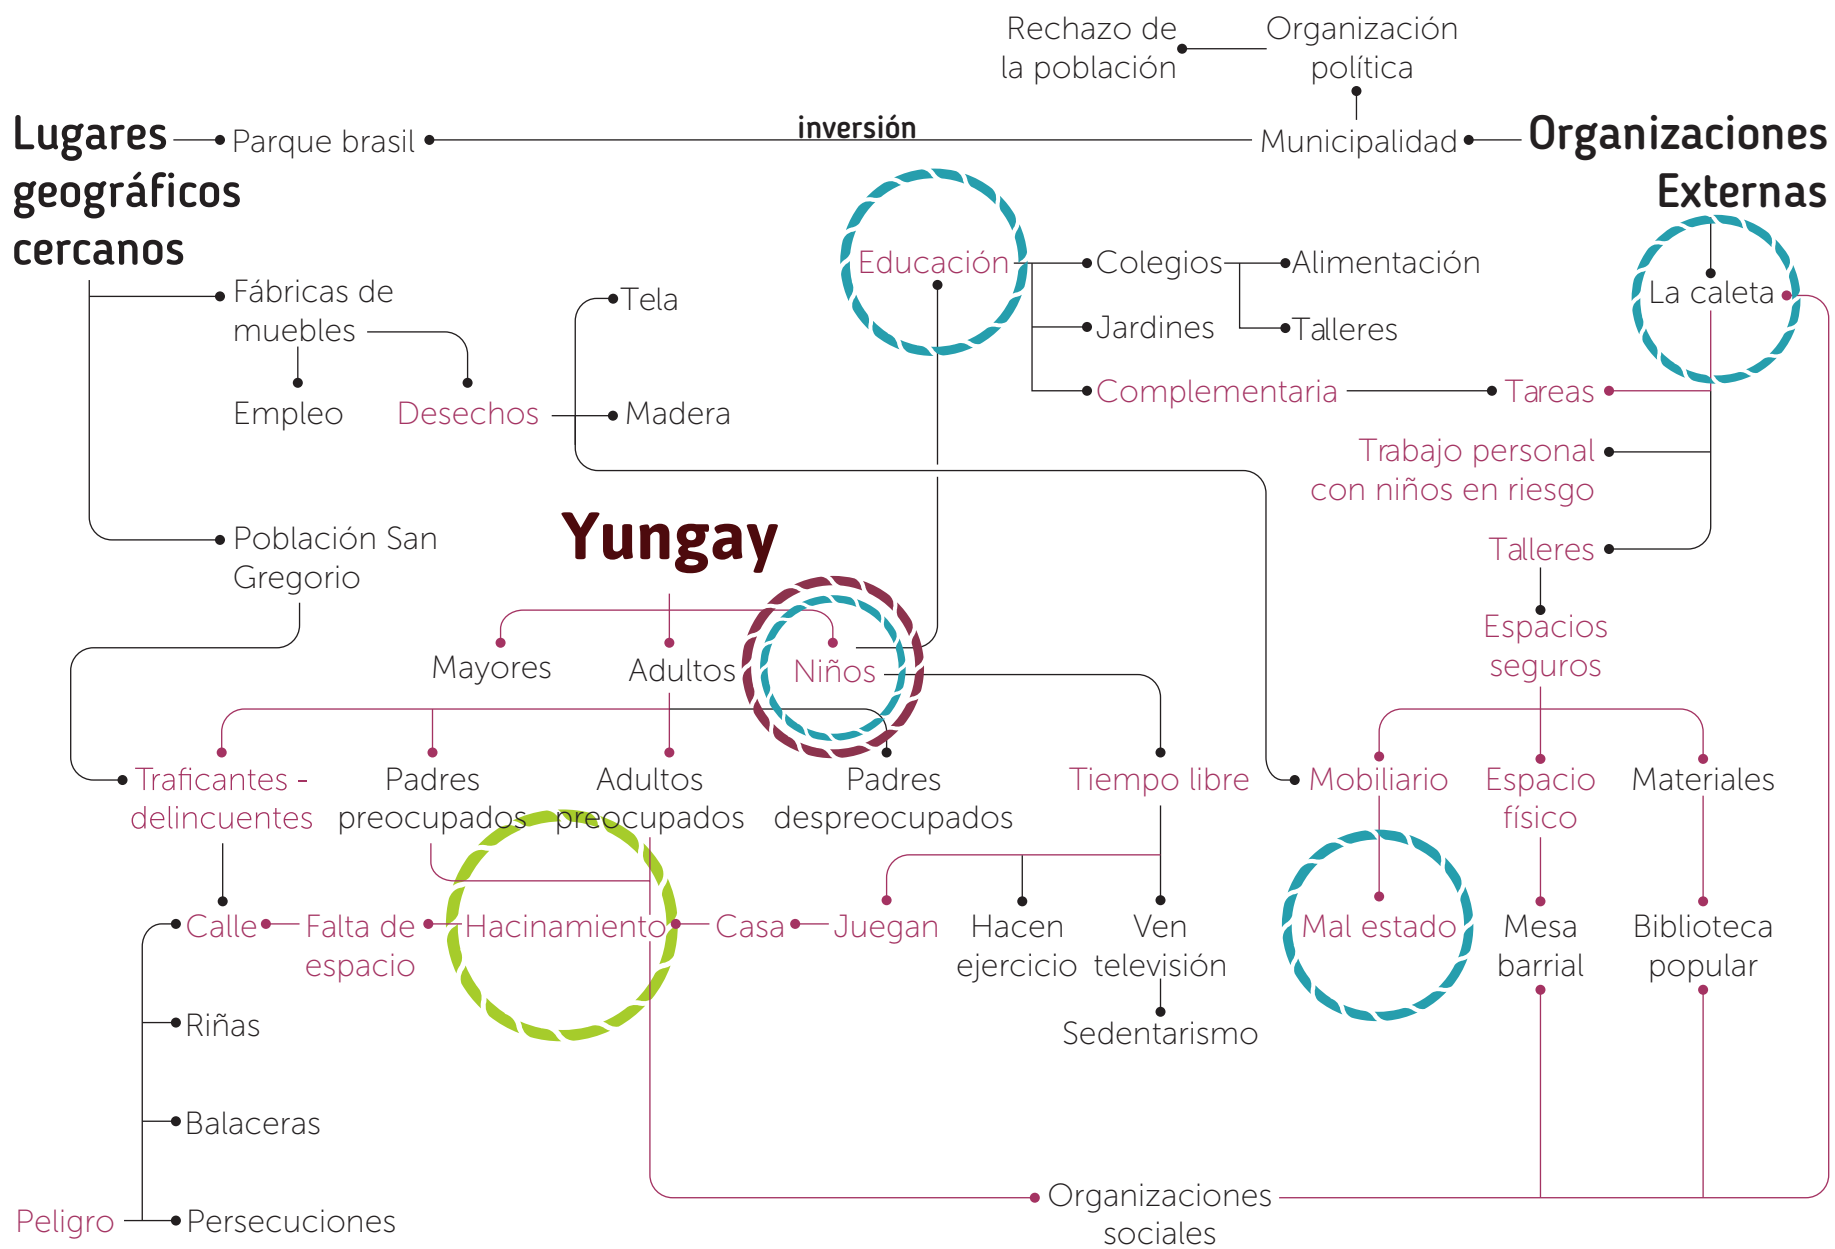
Rechazo de la población

Organización política

Lugares geográficos cercanos

Parque brasil

inversión

Municipalidad

Organizaciones Externas

Educación

Colegios

Alimentación

Jardines

Talleres

Complementaria

Tareas

La caleta

Fábricas de muebles

Tela

Empleo

Desechos

Madera

Trabajo personal con niños en riesgo

Población San Gregorio

Yungay

Talleres

Espacios seguros

Mayores

Adultos

Niños

Traficantes - delincuentes

Padres preocupados

Adultos preocupados

Padres despreocupados

Tiempo libre

Mobiliario

Espacio físico

Materiales

Calle

Falta de espacio

Hacinamiento

Casa

Juegan

Hacen ejercicio

Ven televisión

Mal estado

Mesa barrial

Biblioteca popular

Sedentarismo

Riñas

Balaceras

Peligro

Persecuciones

Organizaciones sociales